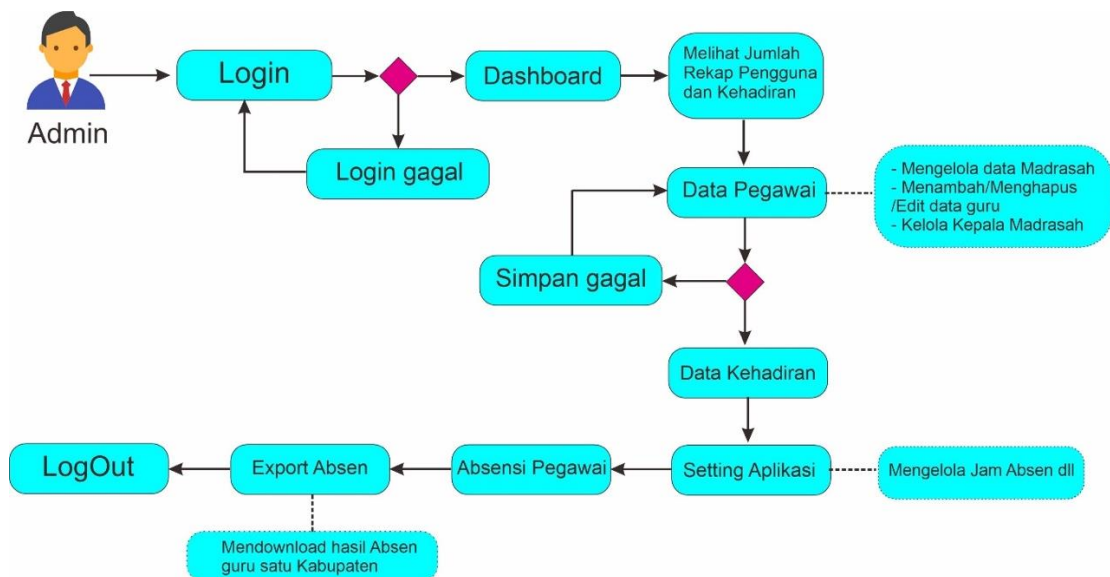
Admin

Login

Login gagal

Dashboard

Melihat Jumlah Rekap Pengguna dan Kehadiran

Data Pegawai

- Mengelola data Madrasah
- Menambah/Menghapus /Edit data guru
- Kelola Kepala Madrasah

Simpan gagal

Data Kehadiran

Setting Aplikasi

Mengelola Jam Absen dll

Absensi Pegawai

Export Absen

Mendownload hasil Absen guru satu Kabupaten

LogOut